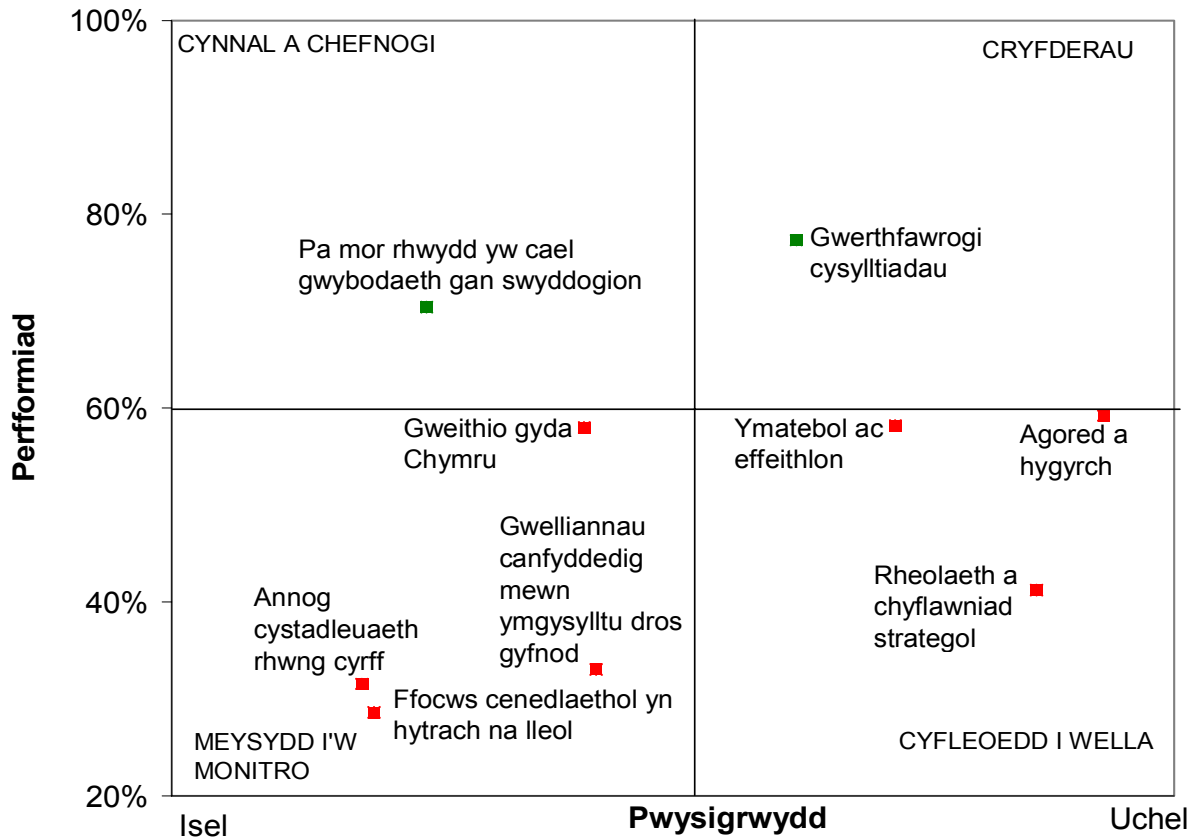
100%

80%

60%

40%

20%

Perfformiad

CYNNAL A CHEFNOGI

CRYFDERAU

Pa mor rhwydd yw cael gwybodaeth gan swyddogion

Gwerthfawrogi cysylltiadau

Gweithio gyda Chymru

Ymatebol ac effeithlon

Agored a hygyrch

Gwelliannau canfyddedig mewn ymgysylltu dros gyfnod

Rheolaeth a chyflawniad strategol

Annog cystadleuaeth rhwng cyrff

Ffocws cenedlaethol yn hytrach na lleol

MEYSYDD I'W MONITRO

CYFLEOEDD I WELLA

Isel

Pwysigrwydd

Uchel